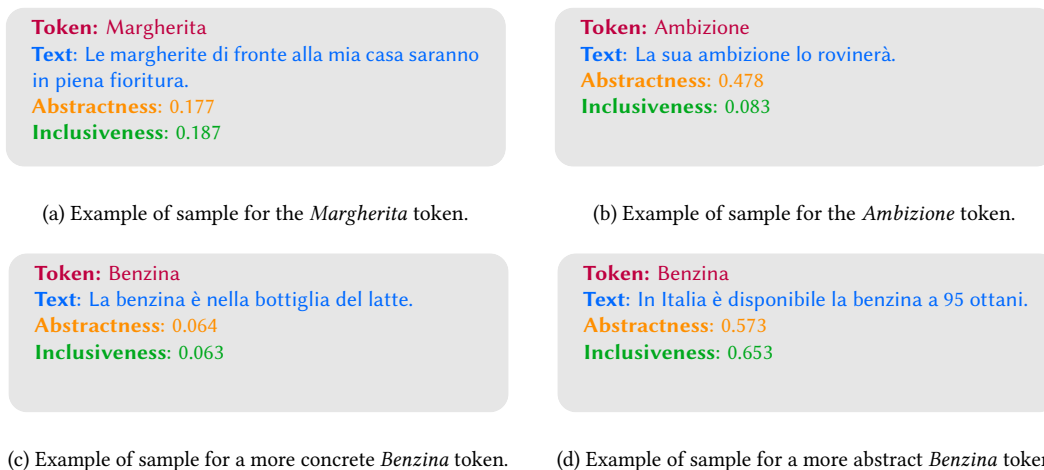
**Token:** Margherita
**Text**: Le margherite di fronte alla mia casa saranno in piena fioritura.
**Abstractness**: 0.177
**Inclusiveness**: 0.187

(a) Example of sample for the *Margherita* token.

**Token:** Ambizione
**Text**: La sua ambizione lo rovinerà.
**Abstractness**: 0.478
**Inclusiveness**: 0.083

(b) Example of sample for the *Ambizione* token.

**Token:** Benzina
**Text**: La benzina è nella bottiglia del latte.
**Abstractness**: 0.064
**Inclusiveness**: 0.063

(c) Example of sample for a more concrete *Benzina* token.

**Token:** Benzina
**Text**: In Italia è disponibile la benzina a 95 ottani.
**Abstractness**: 0.573
**Inclusiveness**: 0.653

(d) Example of sample for a more abstract *Benzina* toke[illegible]